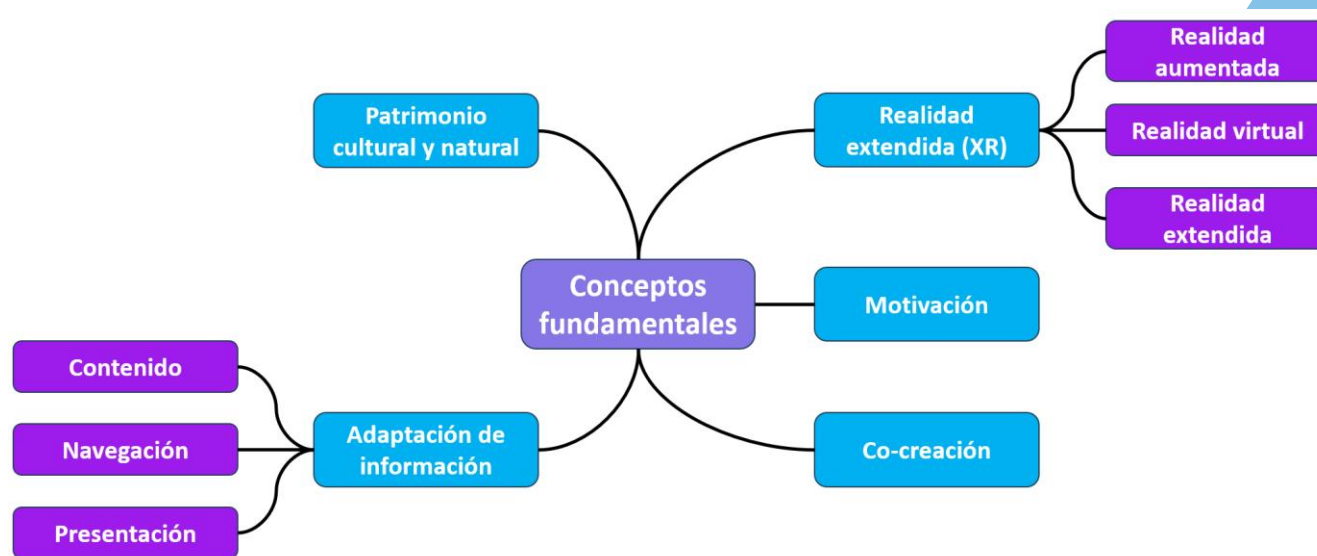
Conceptos fundamentales

Patrimonio cultural y natural

Realidad extendida (XR)

Realidad aumentada

Realidad virtual

Realidad extendida

Motivación

Co-creación

Adaptación de información

Contenido

Navegación

Presentación